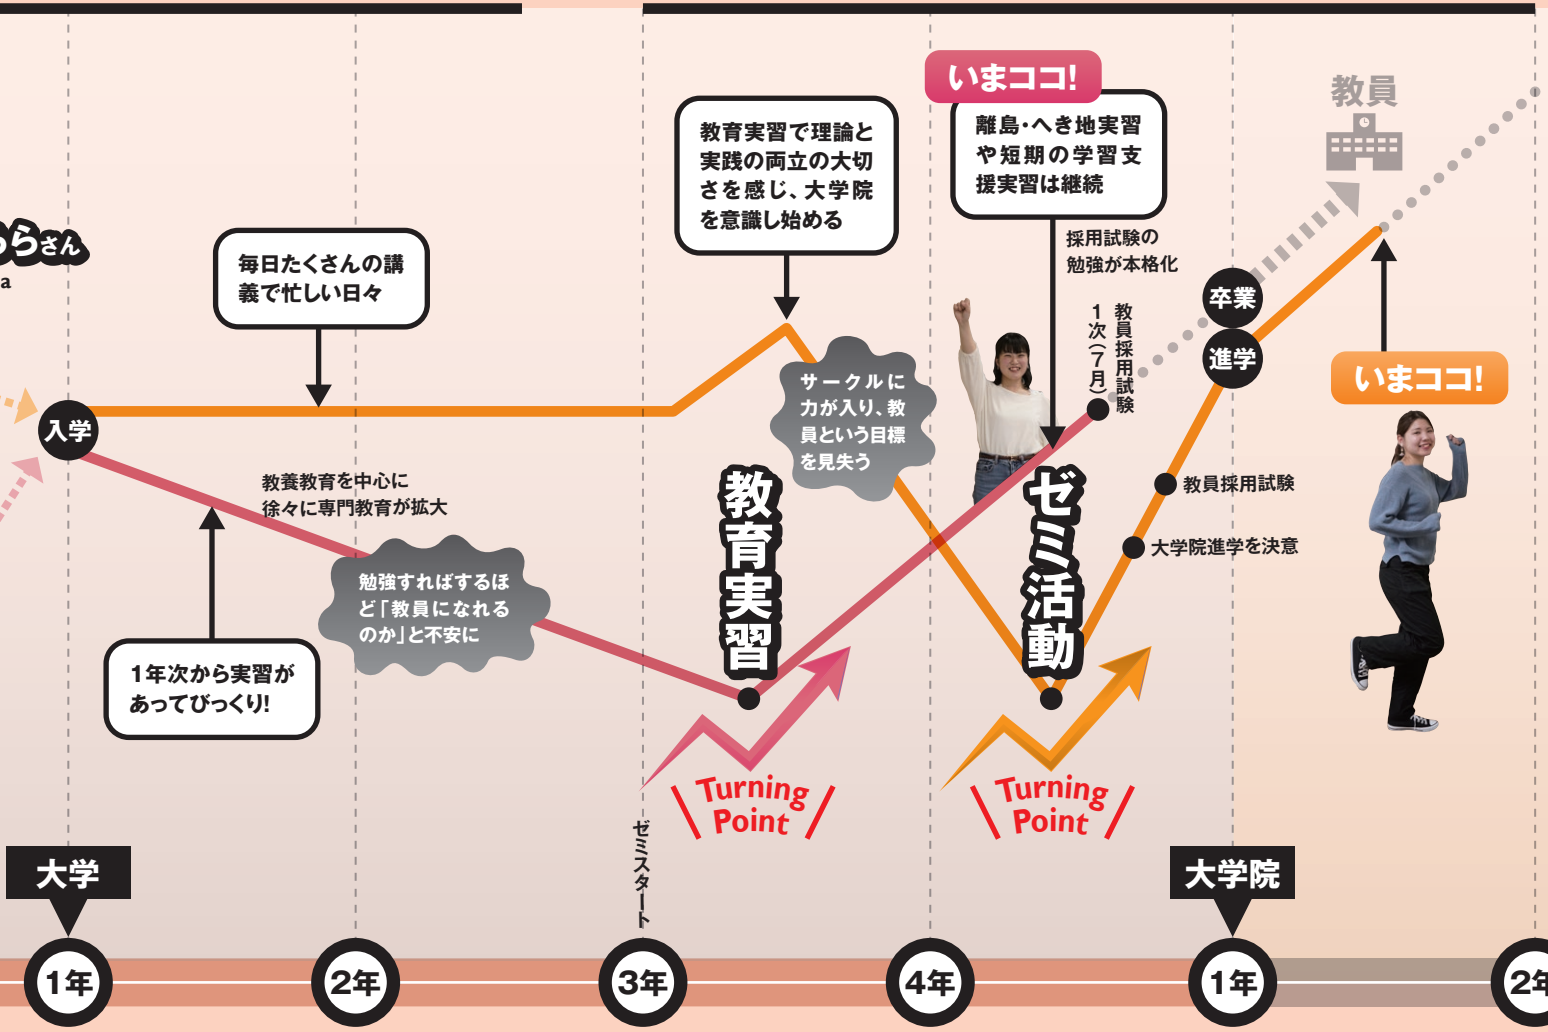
いまココ!

教員

らさん
a

毎日たくさんの講義で忙しい日々

教育実習で理論と実践の両立の大切さを感じ、大学院を意識し始める

離島・へき地実習や短期の学習支援実習は継続

採用試験の勉強が本格化

入学

教養教育を中心に徐々に専門教育が拡大

サークルに力が入り、教員という目標を見失う

1次(7月)教員採用試験

卒業

進学

いまココ!

教員採用試験

大学院進学を決意

勉強すればするほど「教員になれるのか」と不安に

1年次から実習があってびっくり!

教育実習

ゼミ活動

Turning Point

Turning Point

ゼミスタート

大学

大学院

1年

2年

3年

4年

1年

2年